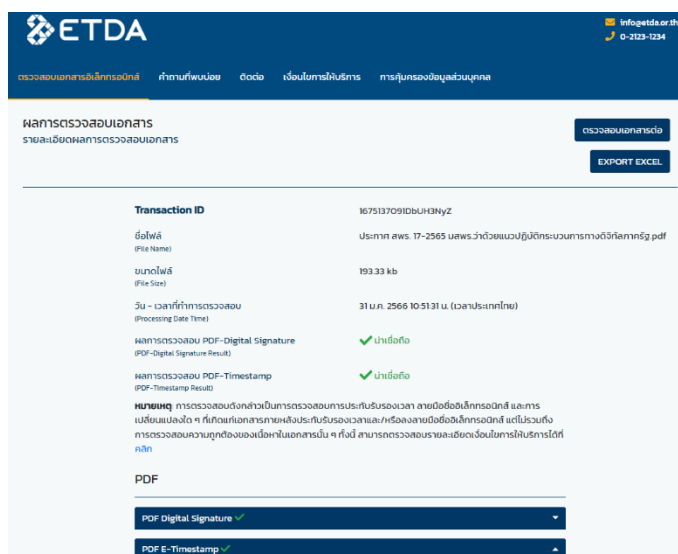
ETDA

info@etda.or.th
0-2123-1234

ตรวจสอบเอกสารอิเล็กทรอนิกส์ คำถามที่พบบ่อย ติดต่อ เงื่อนไขการให้บริการ การคุ้มครองข้อมูลส่วนบุคคล

ผลการตรวจสอบเอกสาร
รายละเอียดผลการตรวจสอบเอกสาร

ตรวจสอบเอกสารต่อ

EXPORT EXCEL

| | |
|---|---|
| Transaction ID | 1675137091DbUH3NyZ |
| ชื่อไฟล์ (File Name) | ประกาศ สพร. 17-2565 มสพร.ว่าด้วยแนวปฏิบัติกระบวนการทางดิจิทัลภาครัฐ.pdf |
| ขนาดไฟล์ (File Size) | 193.33 kb |
| วัน - เวลาที่ทำการตรวจสอบ (Processing Date Time) | 31 ม.ค. 2566 10:51:31 น. (เวลาประเทศไทย) |
| ผลการตรวจสอบ PDF-Digital Signature (PDF-Digital Signature Result) | น่าเชื่อถือ |
| ผลการตรวจสอบ PDF-Timestamp (PDF-Timestamp Result) | น่าเชื่อถือ |

หมายเหตุ: การตรวจสอบดังกล่าวเป็นการตรวจสอบการประทับรับรองเวลา ลายมือชื่ออิเล็กทรอนิกส์ และการเปลี่ยนแปลงใด ๆ ที่เกิดแก่เอกสารภายหลังประทับรับรองเวลาและ/หรือลงลายมือชื่ออิเล็กทรอนิกส์ แต่ไม่รวมถึงการตรวจสอบความถูกต้องของเนื้อหาในเอกสารนั้น ๆ ทั้งนี้ สามารถตรวจสอบรายละเอียดเงื่อนไขการให้บริการได้ที่ คลิก

PDF

PDF Digital Signature

PDF E-Timestamp